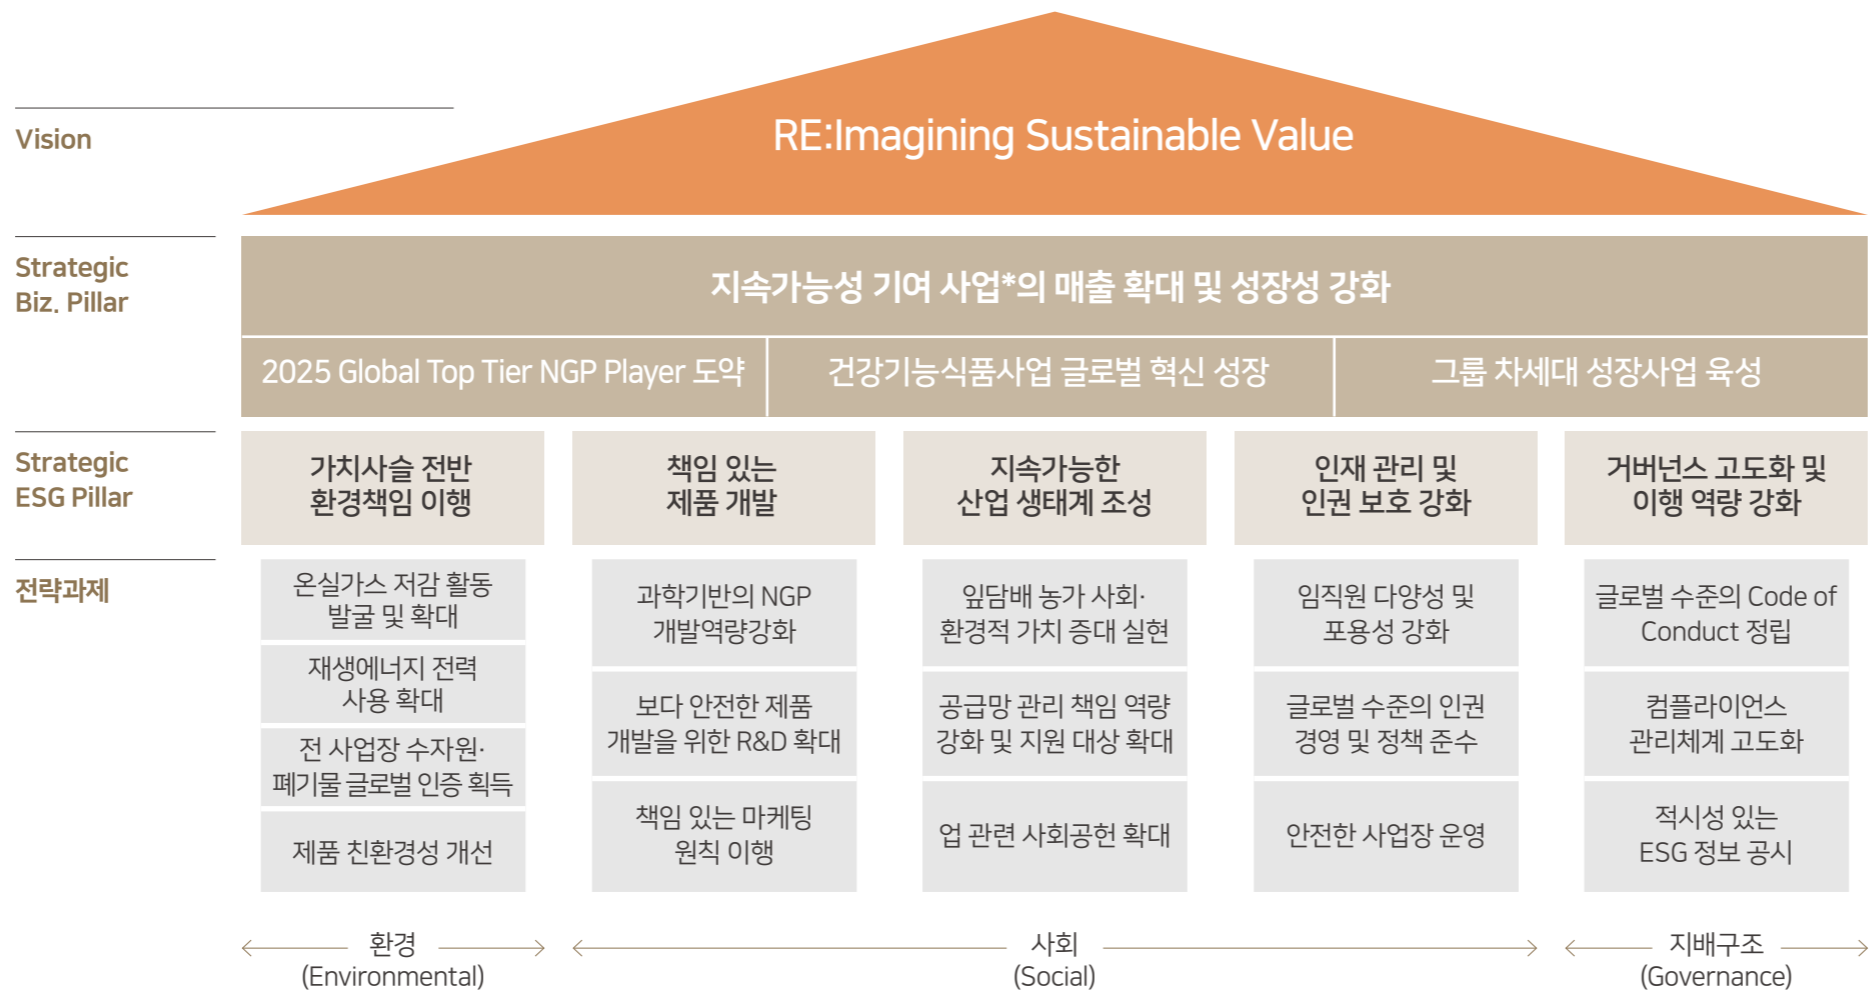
Vision

RE:Imagining Sustainable Value

Strategic Biz. Pillar

지속가능성 기여 사업*의 매출 확대 및 성장성 강화

2025 Global Top Tier NGP Player 도약

건강기능식품사업 글로벌 혁신 성장

그룹 차세대 성장사업 육성

Strategic ESG Pillar

가치사슬 전반 환경책임 이행

책임 있는 제품 개발

지속가능한 산업 생태계 조성

인재 관리 및 인권 보호 강화

거버넌스 고도화 및 이행 역량 강화

전략과제

온실가스 저감 활동 발굴 및 확대

재생에너지 전력 사용 확대

전 사업장 수자원· 폐기물 글로벌 인증 획득

제품 친환경성 개선

과학기반의 NGP 개발역량강화

보다 안전한 제품 개발을 위한 R&D 확대

책임 있는 마케팅 원칙 이행

잎담배 농가 사회· 환경적 가치 증대 실현

공급망 관리 책임 역량 강화 및 지원 대상 확대

업 관련 사회공헌 확대

임직원 다양성 및 포용성 강화

글로벌 수준의 인권 경영 및 정책 준수

안전한 사업장 운영

글로벌 수준의 Code of Conduct 정립

컴플라이언스 관리체계 고도화

적시성 있는 ESG 정보 공시

환경 (Environmental)

사회 (Social)

지배구조 (Governance)